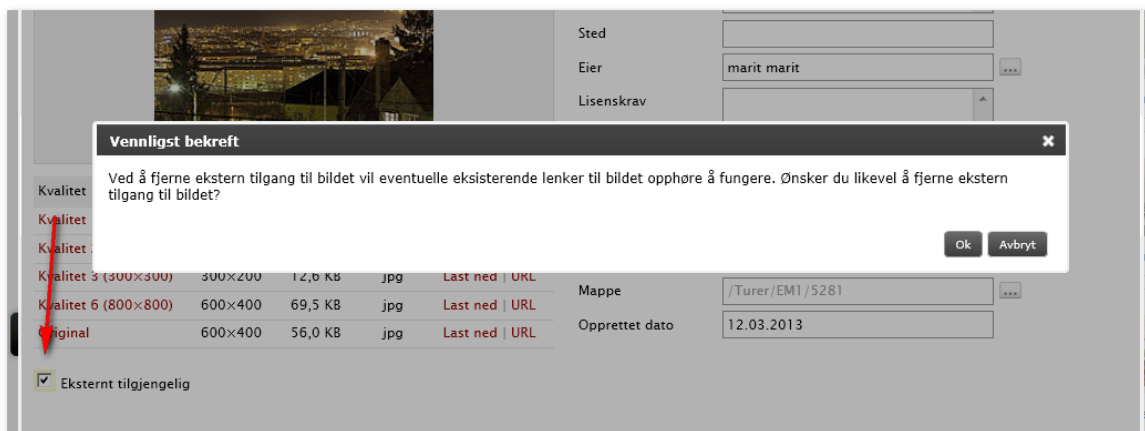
Sted

Eier marit marit ...

Lisenskrav

Vennligst bekreft

Ved å fjerne ekstern tilgang til bildet vil eventuelle eksisterende lenker til bildet opphøre å fungere. Ønsker du likevel å fjerne ekstern tilgang til bildet?

Ok Avbryt

Kvalitet

Kvalitet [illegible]

Kvalitet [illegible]

Kvalitet 3 (300×300) 300×200 12,6 KB jpg Last ned | URL

Kvalitet 6 (800×800) 600×400 69,5 KB jpg Last ned | URL

Original 600×400 56,0 KB jpg Last ned | URL

Mappe /Turer/EM1/5281 ...

Opprettet dato 12.03.2013

Eksternt tilgjengelig